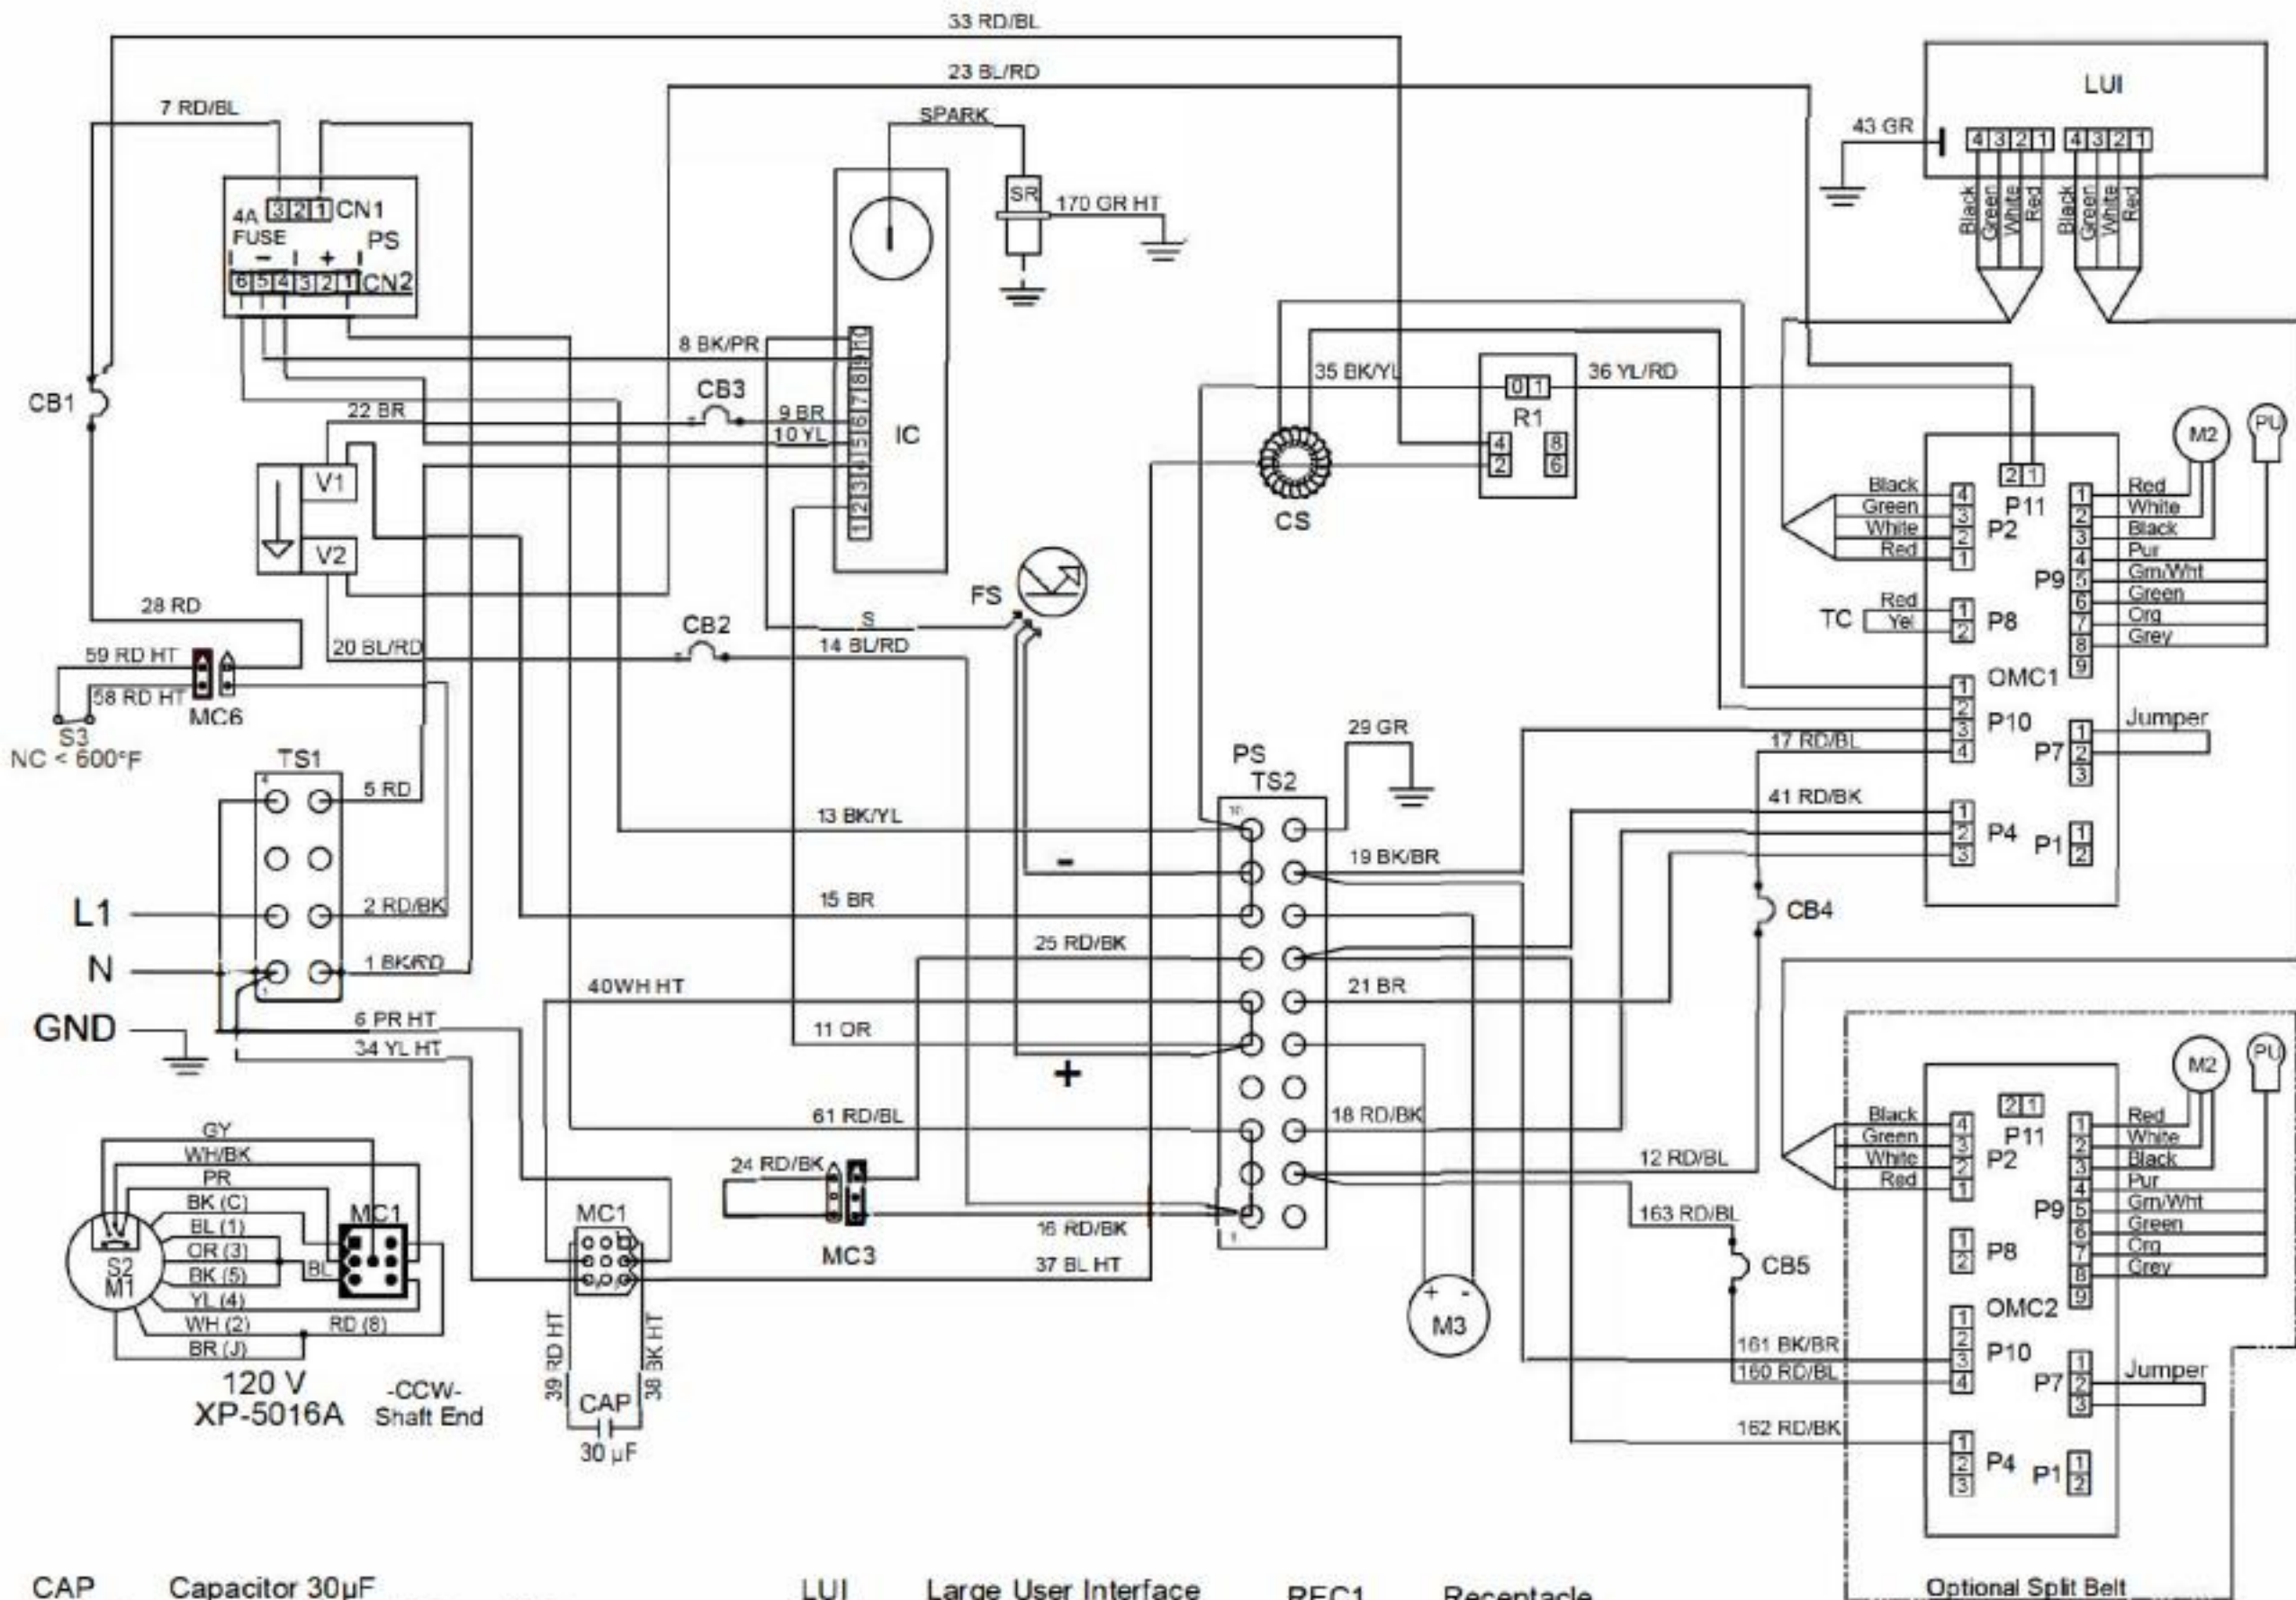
33 RD/BL

23 BL/RD

7 RD/BL

SPARK

LUI

43 GR

4 3 2 1 4 3 2 1

Black Green White Red Black Green White Red

4A FUSE 3 2 1 CN1

PS

- +

6 5 4 3 2 1 CN2

SR

170 GR HT

8 BK/PR

10 9 8 7 6 5 4 3 2 1

IC

CB3

9 BR

10 YL

22 BR

CB1

V1

V2

35 BK/YL

36 YL/RD

0 1

R1

4 2

8 6

CS

2 1

P11

Black Green White Red

4 3 2 1

P2

1 2 3 4 5 6 7 8 9

P9

M2

PU

Red White Black Pur Grn/Wht Green Org Grey

28 RD

CB2

FS

S

14 BL/RD

20 BL/RD

59 RD HT

58 RD HT

MC6

S3

NC < 600°F

TC

Red Yel

1 2

P8

OMC1

1 2 3 4

P10

17 RD/BL

P7

1 2 3

Jumper

TS1

5 RD

PS

TS2

29 GR

13 BK/YL

41 RD/BK

1 2 3

P4

P1

1 2

-

19 BK/BR

L1

2 RD/BK

15 BR

CB4

N

1 BK/RD

25 RD/BK

40WH HT

21 BR

GND

6 PR HT

34 YL HT

11 OR

+

61 RD/BL

18 RD/BK

M2

PU

GY

WH/BK

PR

BK (C)

BL (1)

OR (3)

BK (5)

YL (4)

WH (2)

BR (J)

RD (8)

BL

MC1

S2

M1

24 RD/BK

MC1

MC3

16 RD/BK

37 BL HT

12 RD/BL

163 RD/BL

CB5

M3

+ -

39 RD HT

38 BK HT

CAP

30 µF

120 V

XP-5016A

-CCW-

Shaft End

161 BK/BR

160 RD/BL

162 RD/BK

Black Green White Red

4 3 2 1

P2

2 1

P11

1 2 3 4 5 6 7 8 9

P9

Red White Black Pur Grn/Wht Green Org Grey

1 2

P8

OMC2

1 2 3 4

P10

P7

1 2 3

Jumper

1 2 3

P4

P1

1 2

CAP Capacitor 30µF

LUI Large User Interface

REC1 Receptacle

Optional Split Belt